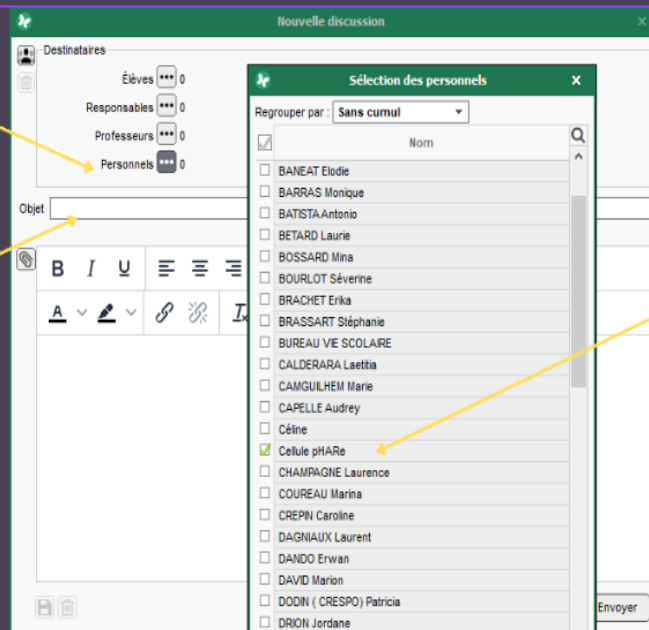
Nouvelle discussion

Destinataires

Élèves 0

Responsables 0

Professeurs 0

Personnels 0

Objet

B I U

A

Sélection des personnels

Regrouper par : Sans cumul

Nom

BANEAT Elodie
BARRAS Monique
BATISTA Antonio
BETARD Laurie
BOSSARD Mina
BOURLOT Séverine
BRACHET Erika
BRASSART Stéphanie
BUREAU VIE SCOLAIRE
CALDERARA Laetitia
CAMGUILHEM Marie
CAPELLE Audrey
Céline
Cellule pHARe
CHAMPAGNE Laurence
COUREAU Marina
CREPIN Caroline
DAGNIAUX Laurent
DANDO Erwan
DAVID Marion
DODIN ( CRESPO) Patricia
DRION Jordane

Envoyer